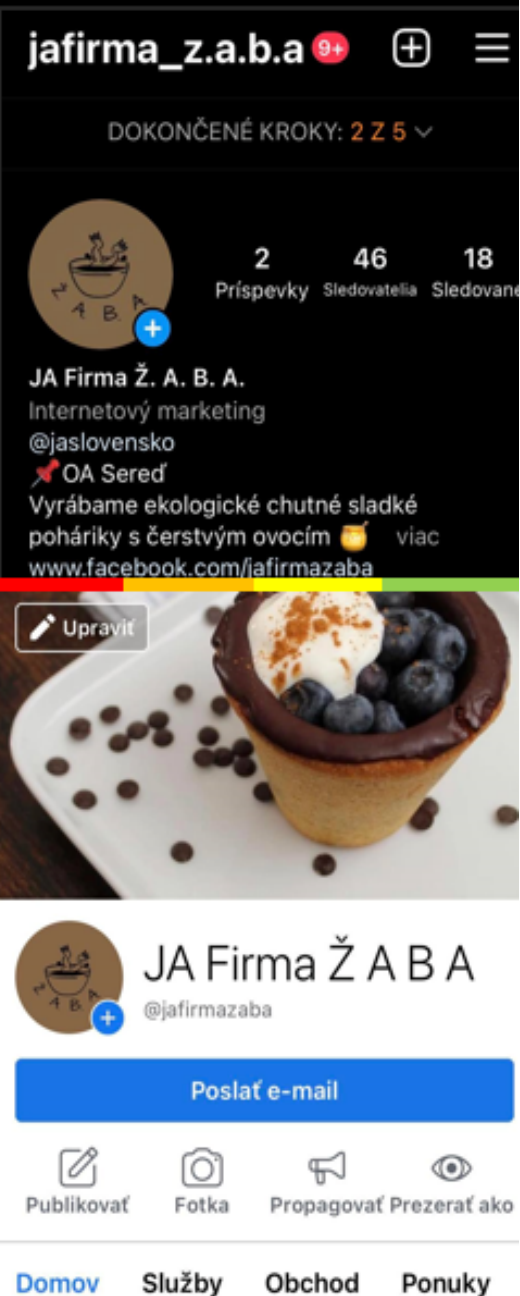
jafirma_z.a.b.a 9+

DOKONČENÉ KROKY: 2 Z 5

Ž A B A

2 Príspevky
46 Sledovatelia
18 Sledované

JA Firma Ž. A. B. A.
Internetový marketing
@jaslovensko
📌OA Sereď
Vyrábame ekologické chutné sladké poháriky s čerstvým ovocím 🍯 viac
www.facebook.com/jafirmazaba

Upraviť

Ž A B A

JA Firma Ž A B A
@jafirmazaba

Poslať e-mail

Publikovať
Fotka
Propagovať
Prezerať ako

Domov
Služby
Obchod
Ponuky